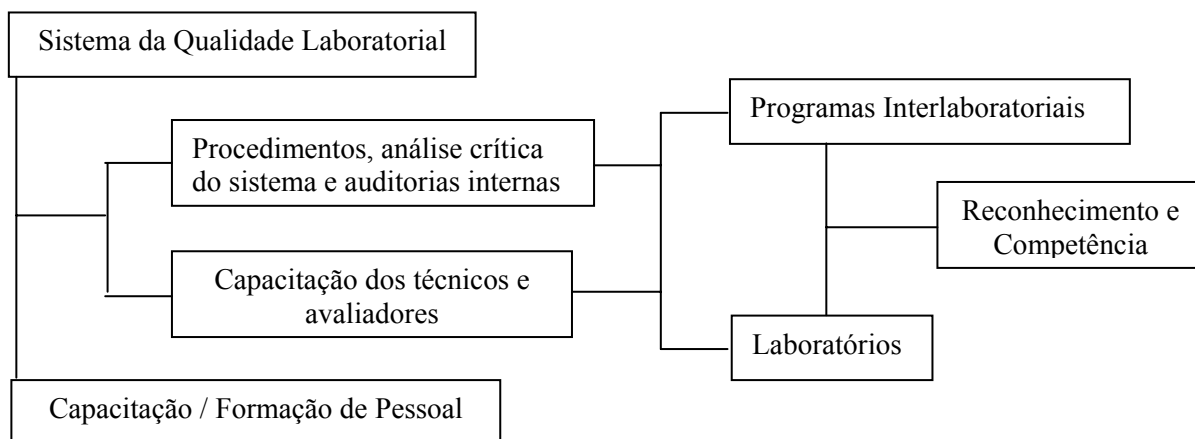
Sistema da Qualidade Laboratorial

Procedimentos, análise crítica do sistema e auditorias internas

Capacitação dos técnicos e avaliadores

Programas Interlaboratoriais

Reconhecimento e Competência

Laboratórios

Capacitação / Formação de Pessoal